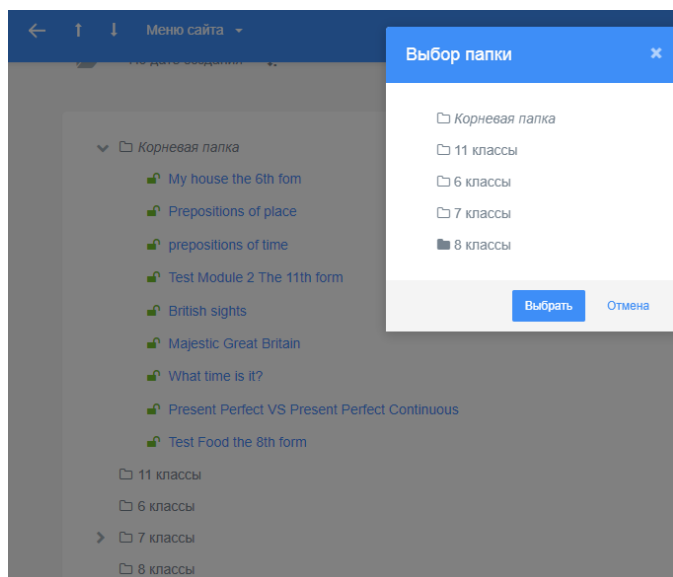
Меню сайта

По дате создания

Корневая папка
My house the 6th fom
Prepositions of place
prepositions of time
Test Module 2 The 11th form
British sights
Majestic Great Britain
What time is it?
Present Perfect VS Present Perfect Continuous
Test Food the 8th form
11 классы
6 классы
7 классы
8 классы

Выбор папки
×
Корневая папка
11 классы
6 классы
7 классы
8 классы
Выбрать
Отмена